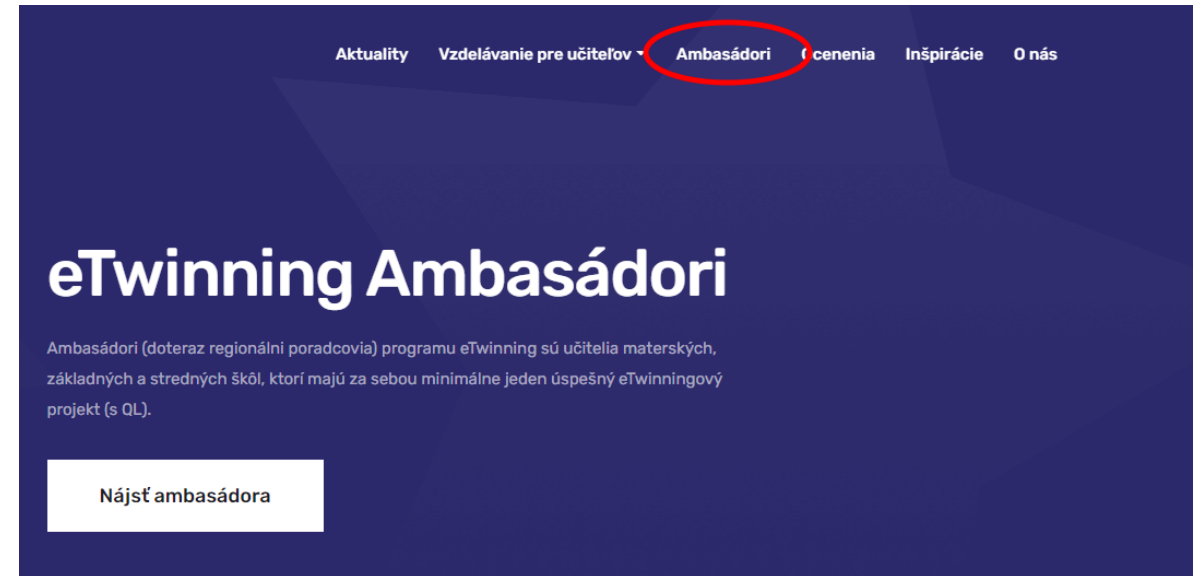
Aktuality Vzdelávanie pre učiteľov Ambasádori Ocenenia Inšpirácie O nás

eTwinning Ambasádori

Ambasádori (doteraz regionálni poradcovia) programu eTwinning sú učitelia materských, základných a stredných škôl, ktorí majú za sebou minimálne jeden úspešný eTwinningový projekt (s QL).

Nájsť ambasádora